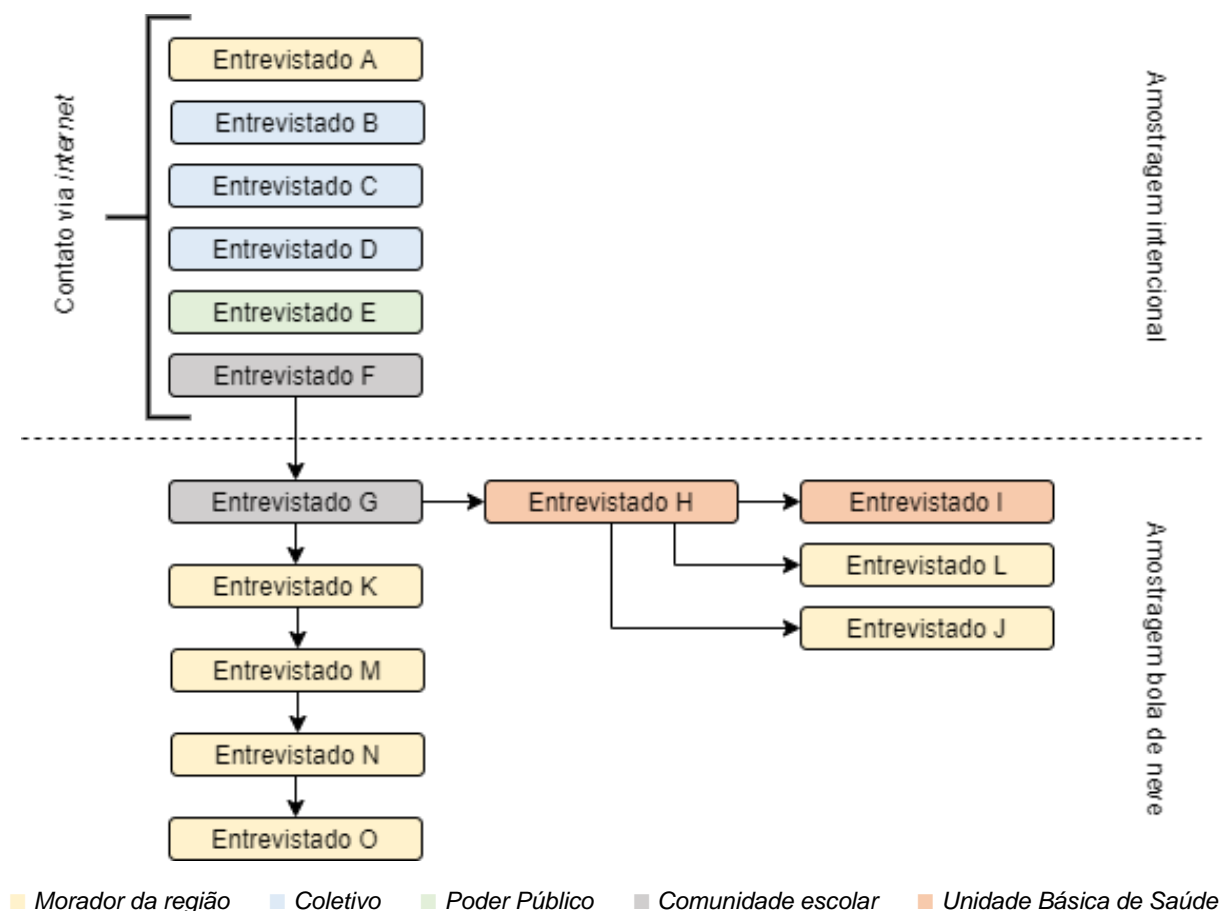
Contato via *internet*

Entrevistado A
Entrevistado B
Entrevistado C
Entrevistado D
Entrevistado E
Entrevistado F

Amostragem intencional

Entrevistado G
Entrevistado H
Entrevistado I
Entrevistado L
Entrevistado J
Entrevistado K
Entrevistado M
Entrevistado N
Entrevistado O

Amostragem bola de neve

Morador da região  Coletivo  Poder Público  Comunidade escolar  Unidade Básica de Saúde